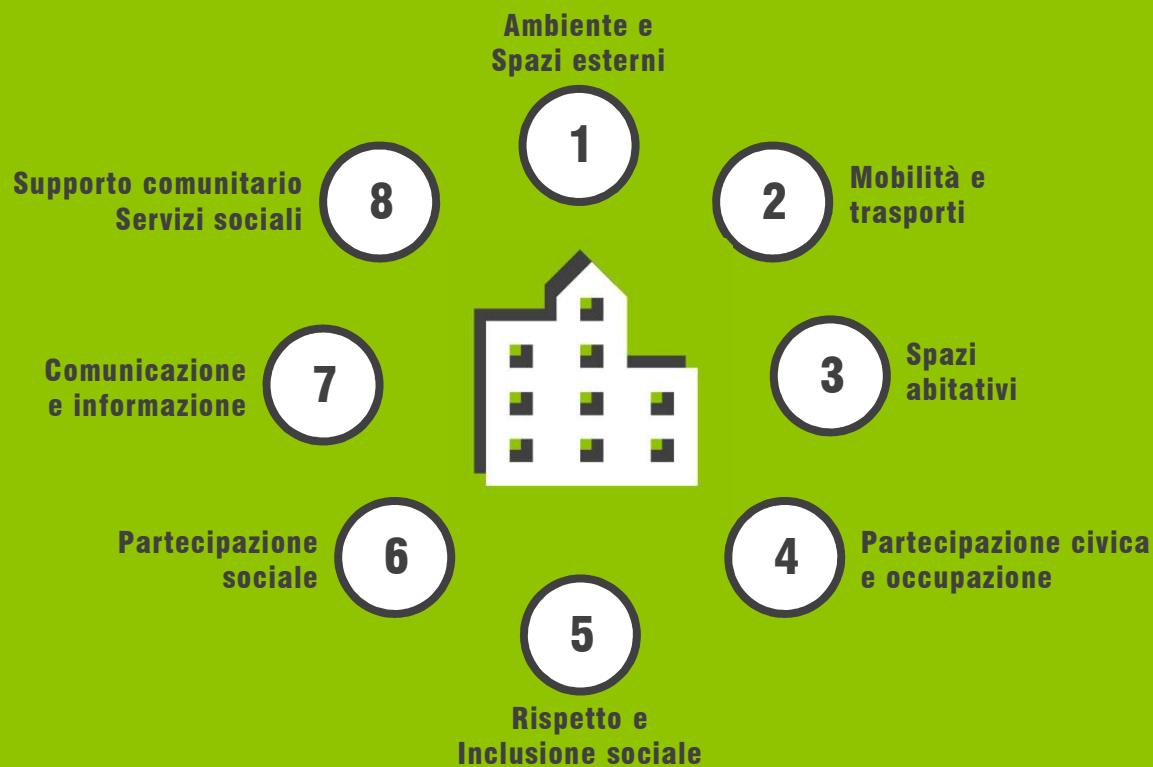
Ambiente e Spazi esterni

1

2

Mobilità e trasporti

8

Supporto comunitario Servizi sociali

7

Comunicazione e informazione

3

Spazi abitativi

6

Partecipazione sociale

4

Partecipazione civica e occupazione

5

Rispetto e Inclusione sociale